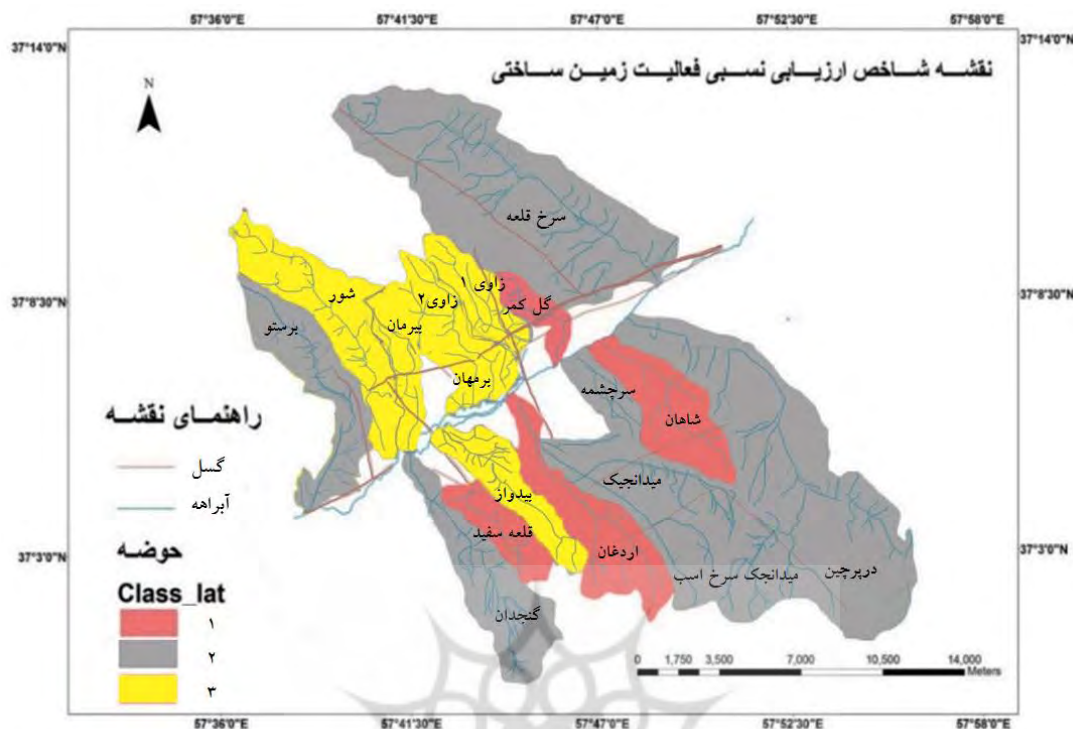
57°36'0"E 57°41'30"E 57°47'0"E 57°52'30"E 57°58'0"E

37°14'0"N 37°14'0"N

نقشـــه شـــاخص ارزیـــابی نســـبی فعالیـــت زمیـــن ســـاختی

N

سرخ قلعه

شور
زاوی۲
زاوی
گل کمر
پیرمان
برستو
برمهان

37°8'30"N 37°8'30"N

راهنمـــای نقشـــه

گسل
آبراهه

سرچشمه
شاهان
میدانجیک
بیدواز
قلعه سفید
اردغان
میدانجک سرخ اسب
درپرچین
گنجدان

حوضـــه

Class_lat

۱
۲
۳

37°3'0"N 37°3'0"N

0 1,750 3,500 7,000 10,500 14,000 Meters

57°36'0"E 57°41'30"E 57°47'0"E 57°52'30"E 57°58'0"E